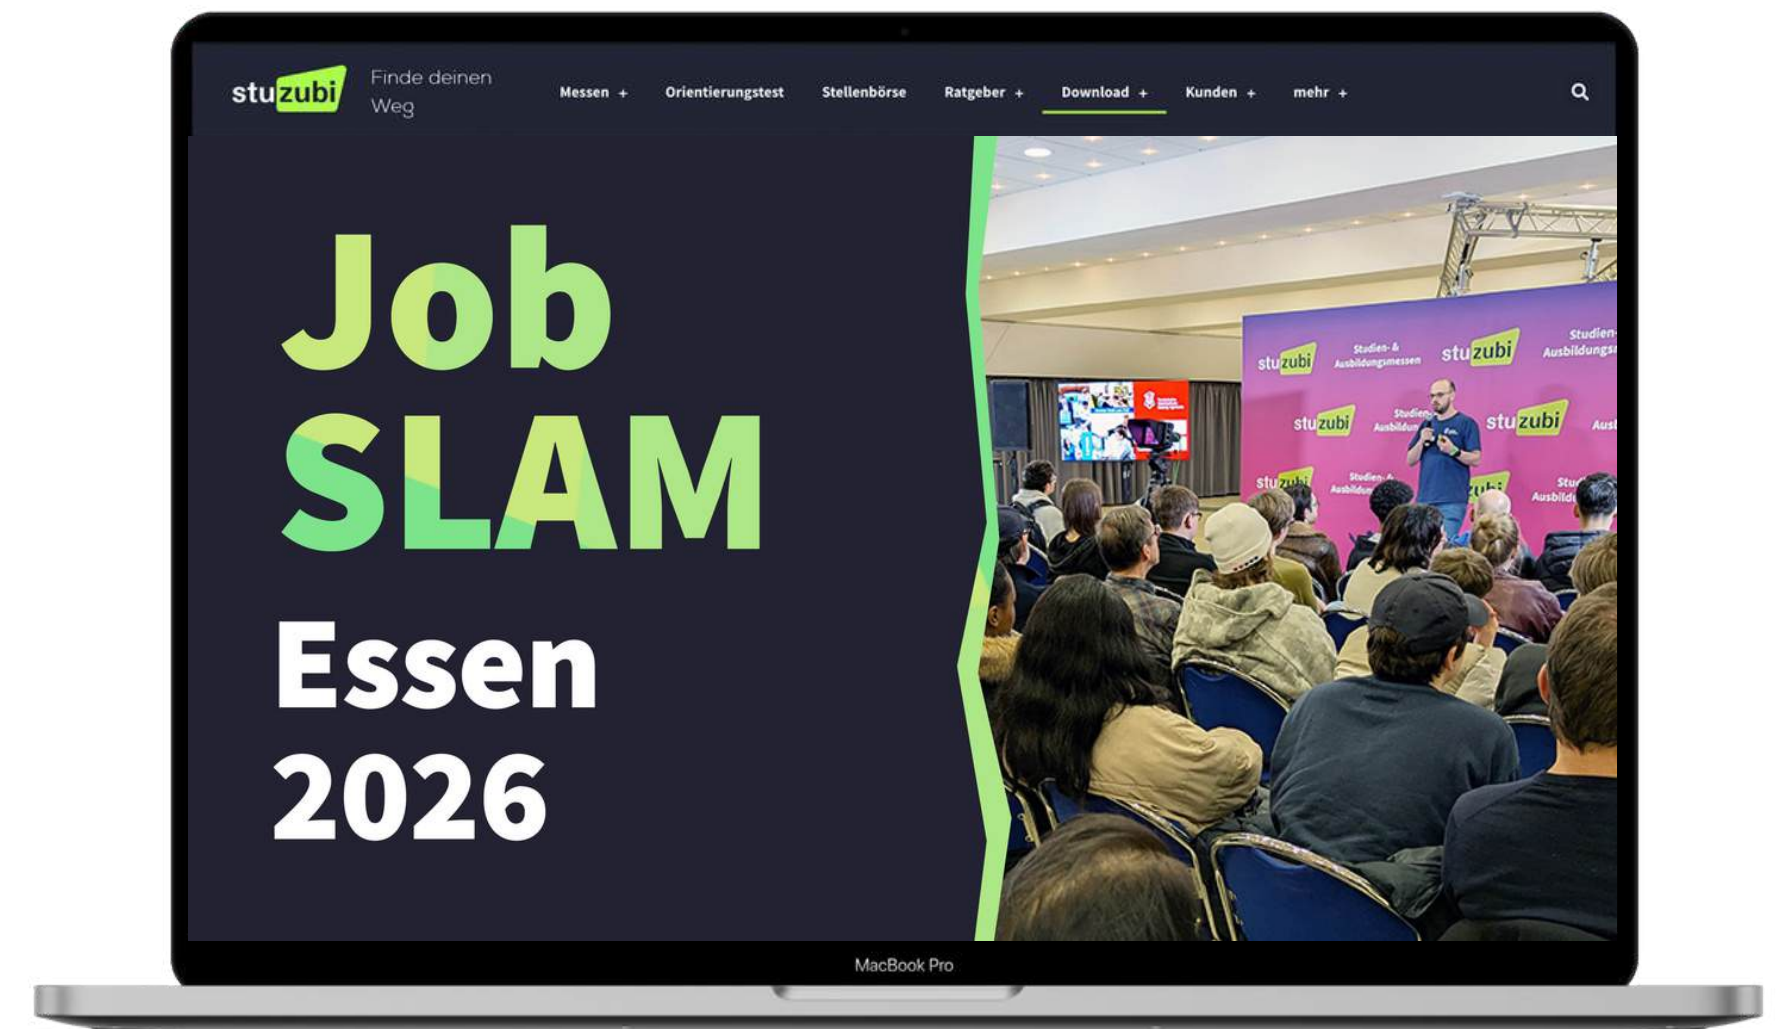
stuzubi Finde deinen Weg

Messen + Orientierungstest Stellenbörse Ratgeber + Download + Kunden + mehr +

Job SLAM

Essen 2026

stuzubi Studien- & Ausbildungsmessen stuzubi Studien- Ausbildungs

stuzubi Studien- Ausbildun stuzubi

MacBook Pro